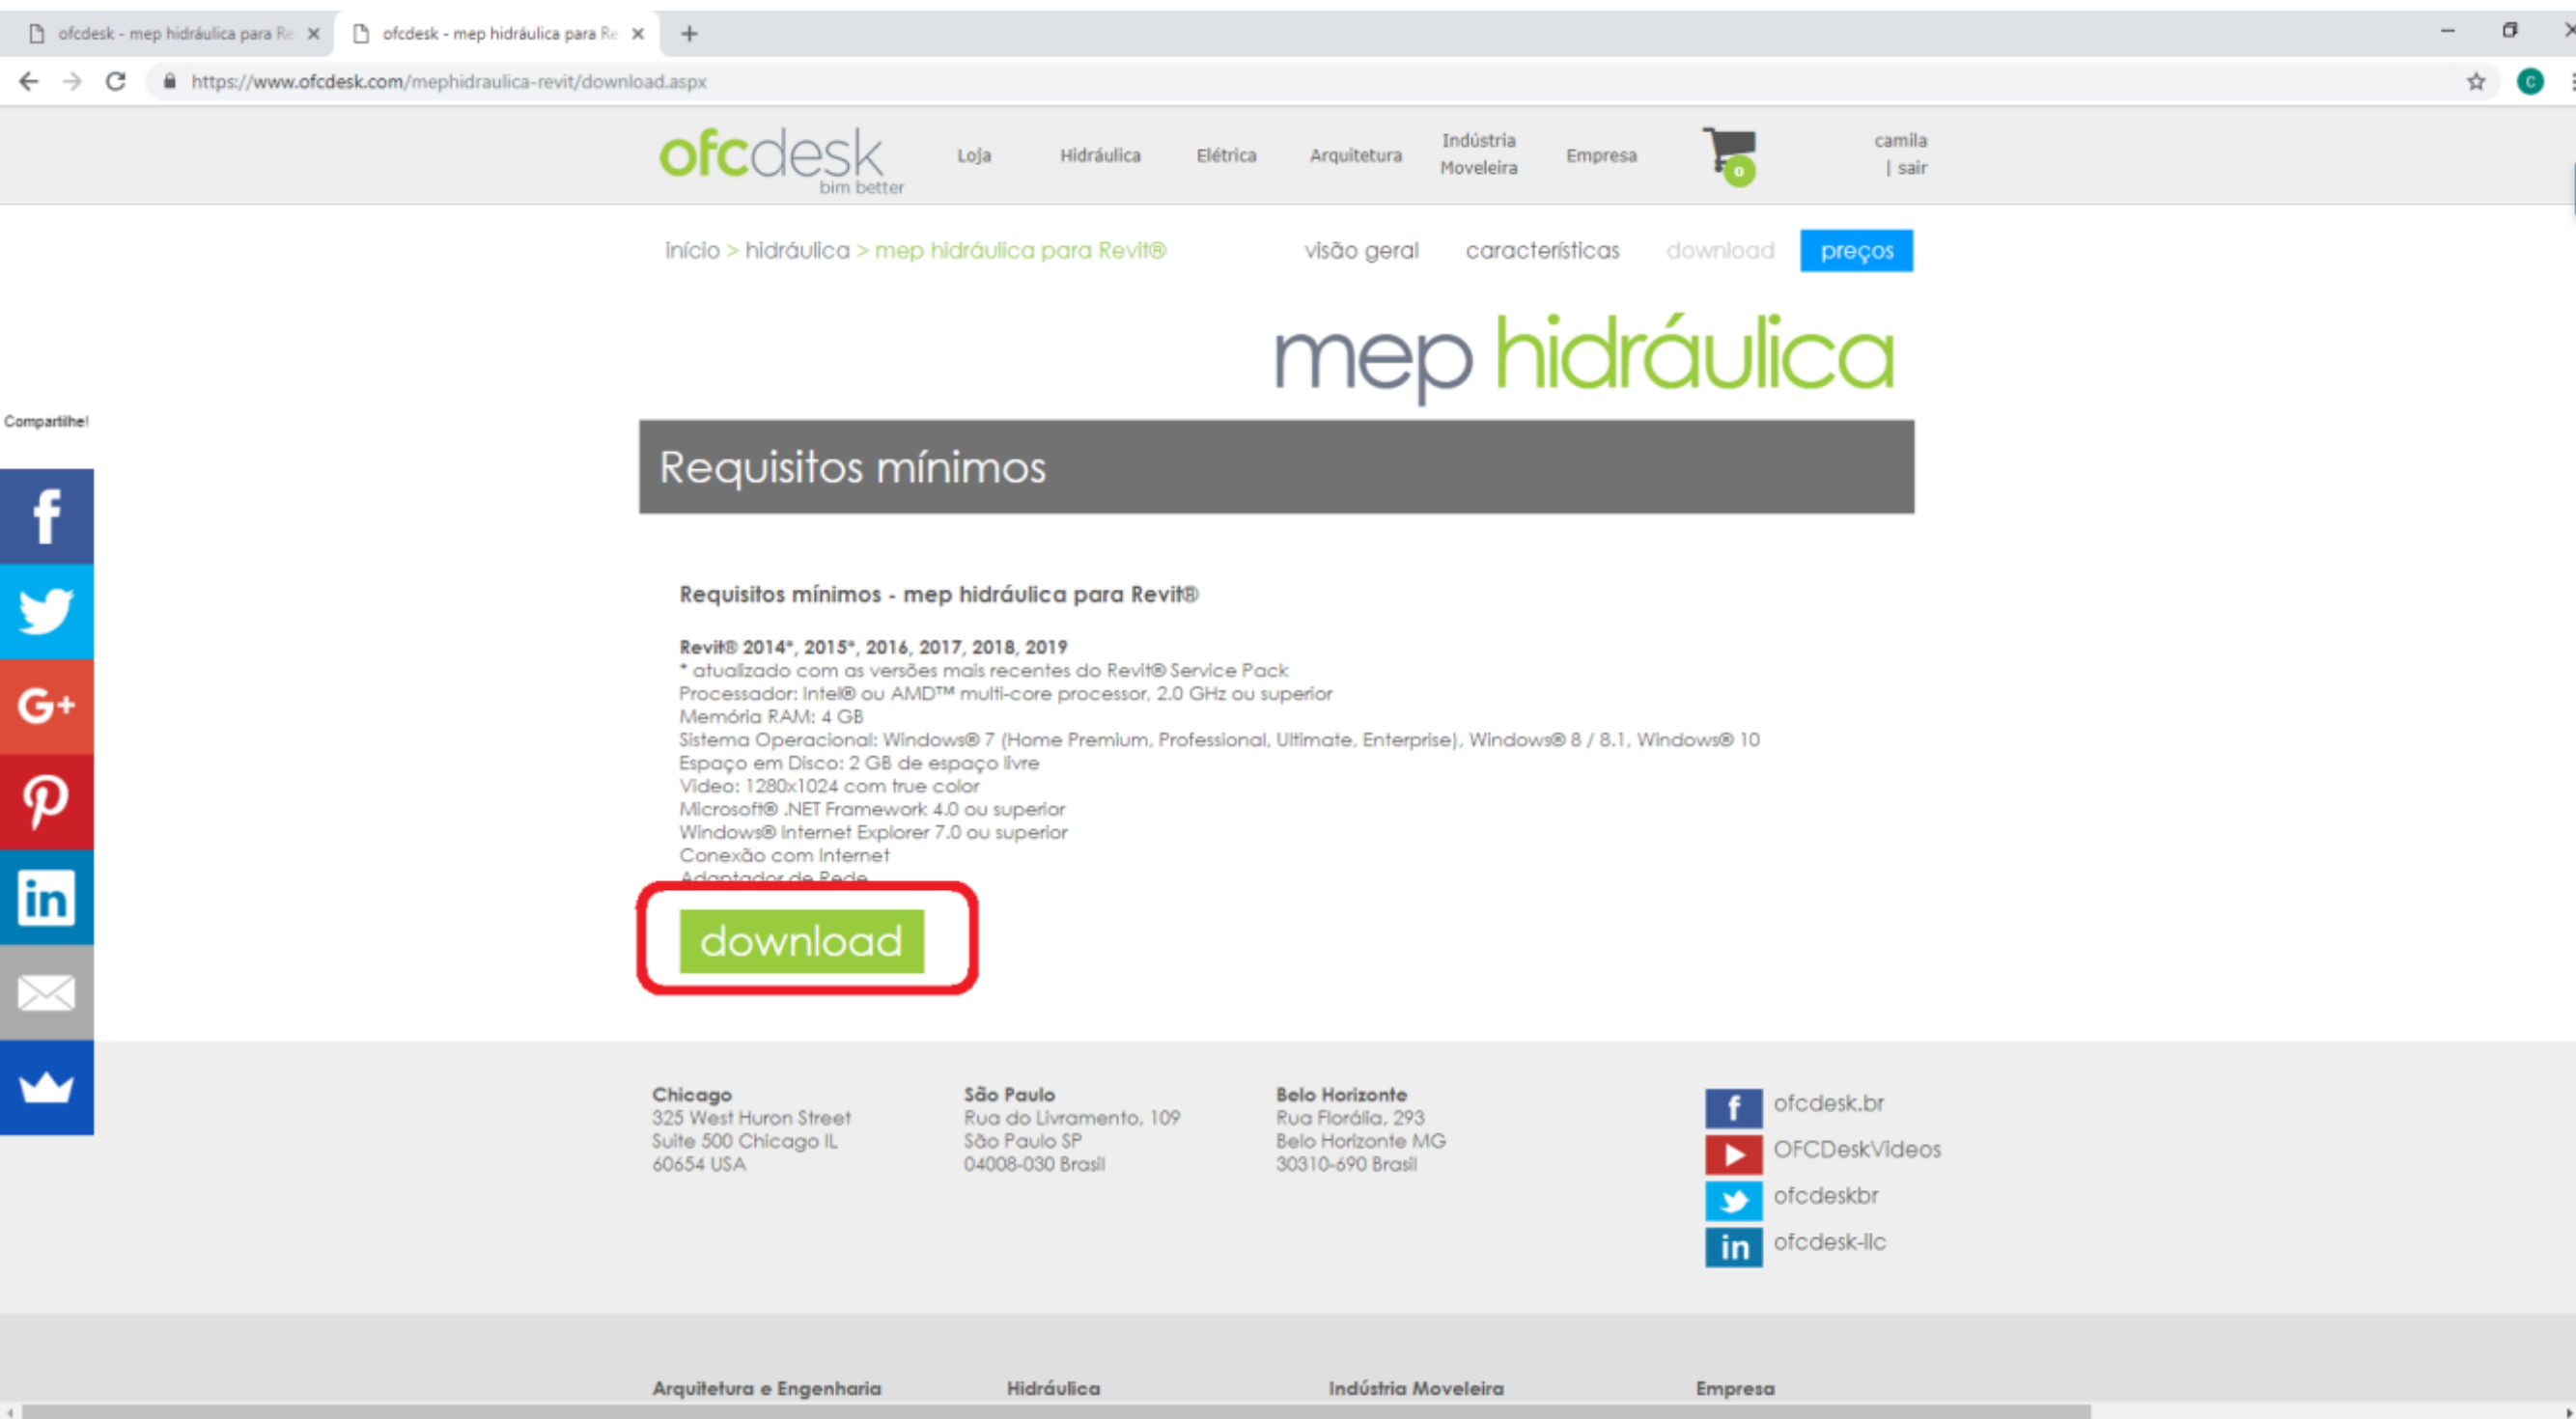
ofcdesk - mep hidráulica para Re ×
ofcdesk - mep hidráulica para Re ×
+

https://www.ofcdesk.com/mephidraulica-revit/download.aspx

ofcdesk
bim better

Loja
Hidráulica
Elétrica
Arquitetura
Indústria Moveleira
Empresa
0
camila | sair

início > hidráulica > mep hidráulica para Revit®

visão geral
características
download
preços

mep hidráulica

Compartilhe!

Requisitos mínimos

Requisitos mínimos - mep hidráulica para Revit®

Revit® 2014*, 2015*, 2016, 2017, 2018, 2019
* atualizado com as versões mais recentes do Revit® Service Pack
Processador: Intel® ou AMD™ multi-core processor, 2.0 GHz ou superior
Memória RAM: 4 GB
Sistema Operacional: Windows® 7 (Home Premium, Professional, Ultimate, Enterprise), Windows® 8 / 8.1, Windows® 10
Espaço em Disco: 2 GB de espaço livre
Video: 1280x1024 com true color
Microsoft® .NET Framework 4.0 ou superior
Windows® Internet Explorer 7.0 ou superior
Conexão com Internet
Adaptador de Rede

download

Chicago
325 West Huron Street
Suite 500 Chicago IL
60654 USA

São Paulo
Rua do Livramento, 109
São Paulo SP
04008-030 Brasil

Belo Horizonte
Rua Florália, 293
Belo Horizonte MG
30310-690 Brasil

ofcdesk.br
OFCDeskVideos
ofcdeskbr
ofcdesk-llc

Arquitetura e Engenharia
Hidráulica
Indústria Moveleira
Empresa